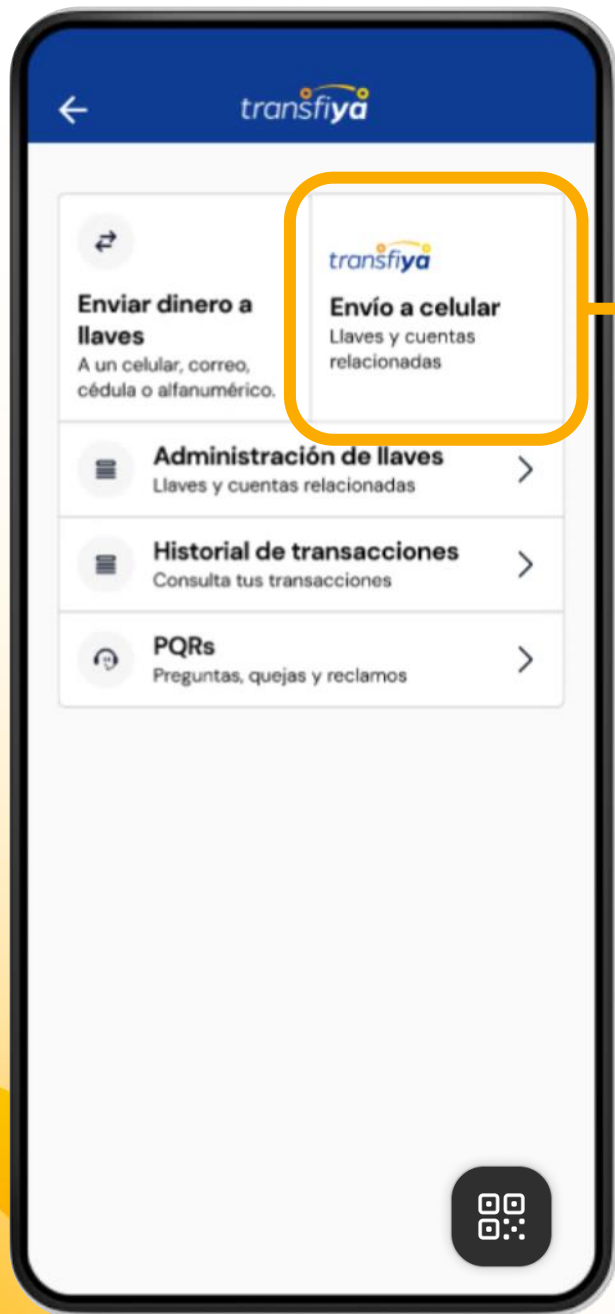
transfiya

Enviar dinero a llaves
A un celular, correo, cédula o alfanumérico.

transfiya
Envío a celular
Llaves y cuentas relacionadas

Administración de llaves
Llaves y cuentas relacionadas

Historial de transacciones
Consulta tus transacciones

PQRs
Preguntas, quejas y reclamos